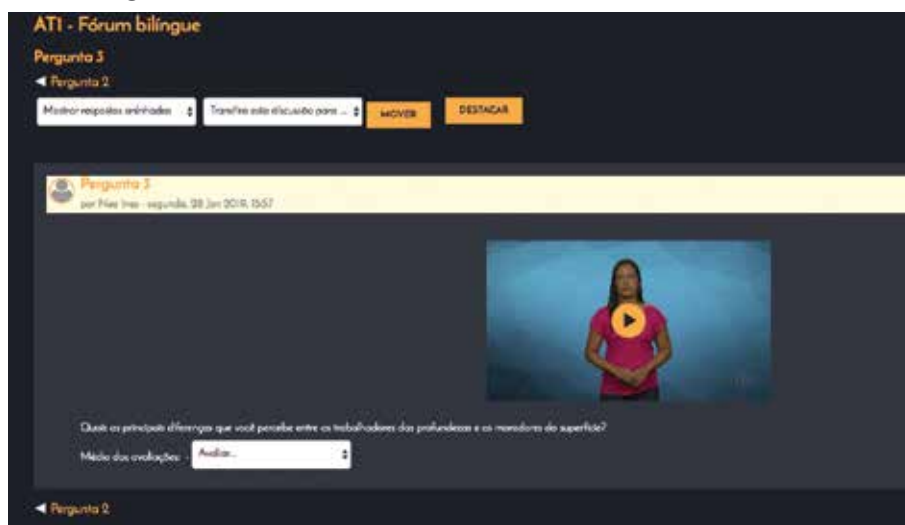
ATI - Fórum bilíngue

Pergunta 3

◀ Pergunta 2

Mostrar respostas aninhadas

Transfira esta discussão para ...

MOVER

DESTACAR

Pergunta 3

por Príer Ines - segunda, 28 Jan 2019, 13:57

Quais os principais diferenças que você percebe entre os trabalhadores das profundezas e os moradores da superfície?

Média das avaliações: - Avaliar...

◀ Pergunta 2